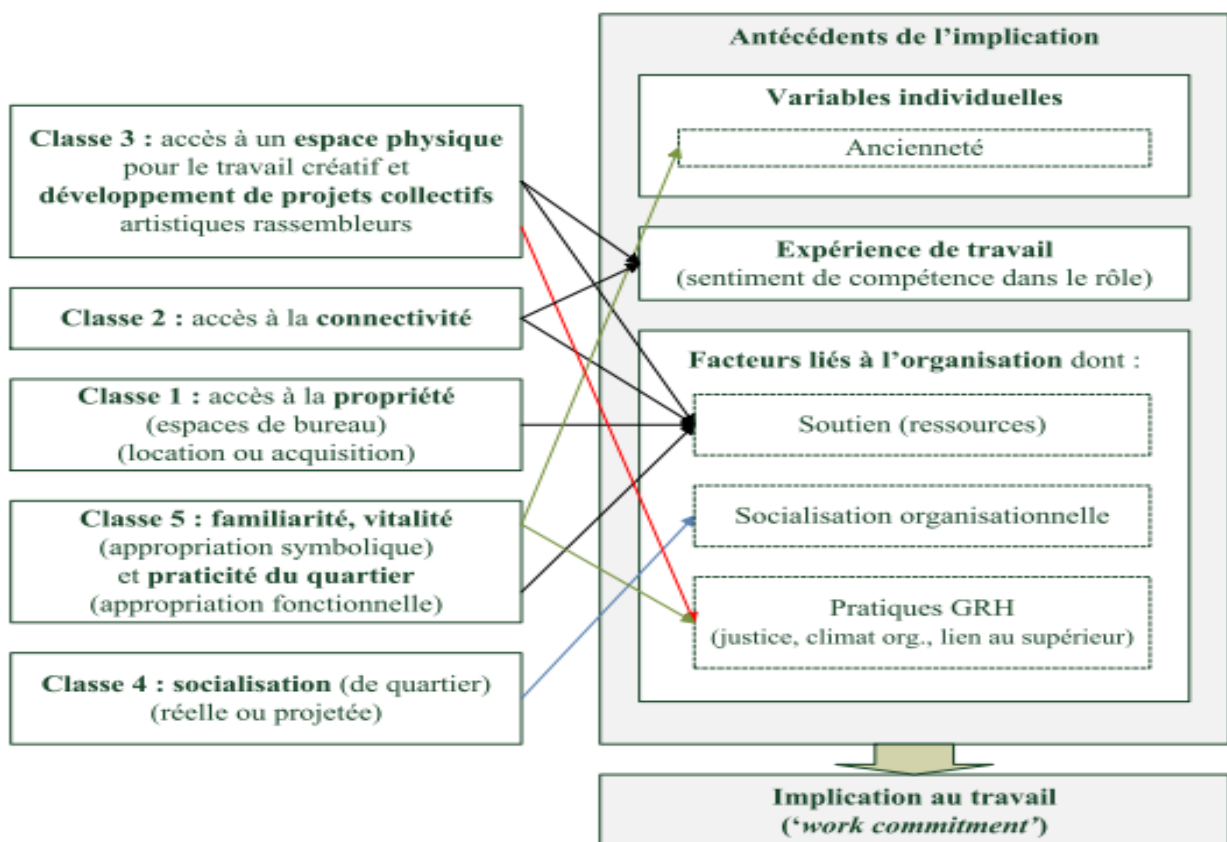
Classe 3 : accès à un espace physique pour le travail créatif et développement de projets collectifs artistiques rassembleurs

Classe 2 : accès à la connectivité

Classe 1 : accès à la propriété (espaces de bureau) (location ou acquisition)

Classe 5 : familiarité, vitalité (appropriation symbolique) et praticité du quartier (appropriation fonctionnelle)

Classe 4 : socialisation (de quartier) (réelle ou projetée)

Antécédents de l'implication

Variables individuelles

Ancienneté

Expérience de travail (sentiment de compétence dans le rôle)

Facteurs liés à l'organisation dont :

Soutien (ressources)

Socialisation organisationnelle

Pratiques GRH (justice, climat org., lien au supérieur)

Implication au travail ('work commitment')